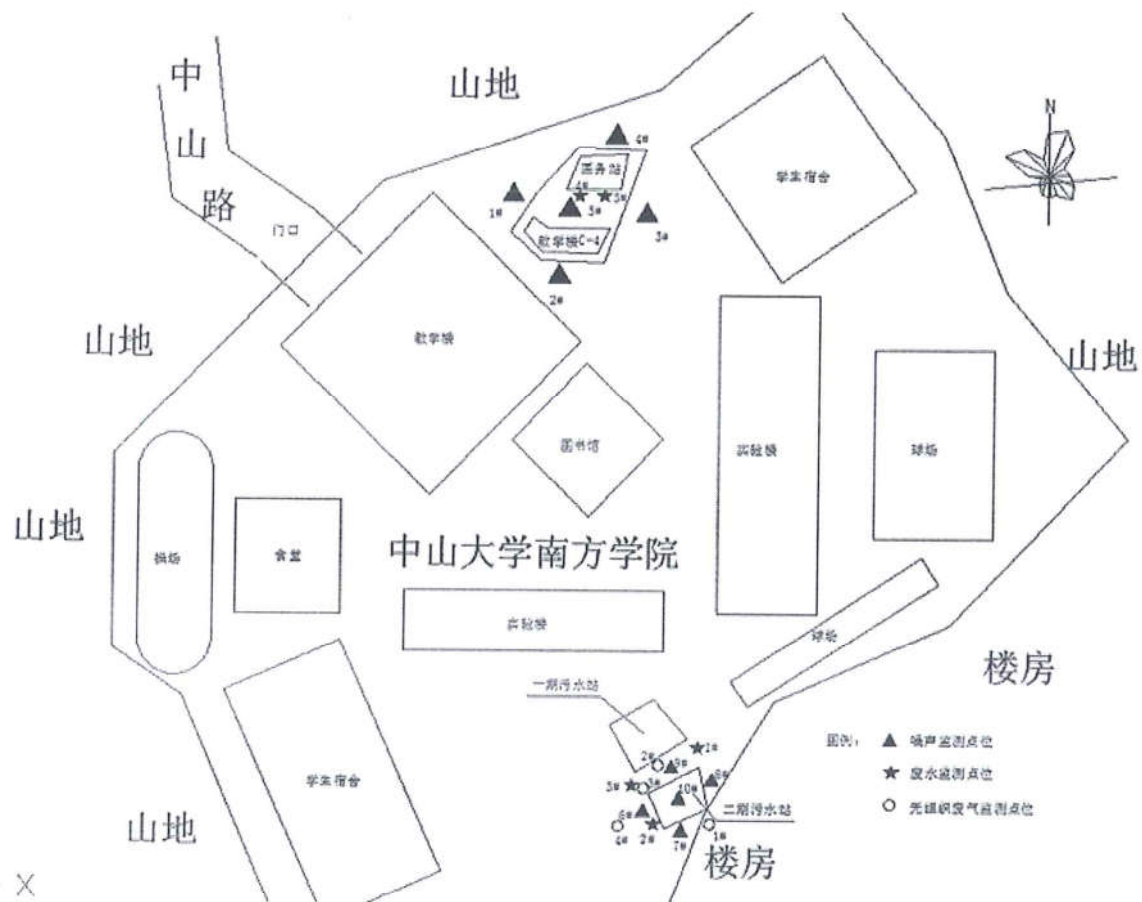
中山路

山地

N

4#

图务站

学生宿舍

1#

4#

5#

3#

3#

教学楼C-4

门口

2#

山地

教学楼

山地

图书馆

实验楼

球场

山地

操场

食堂

中山大学南方学院

实验楼

球场

楼房

一期污水站

图例：▲ 噪声监测点位

★ 废水监测点位

○ 无组织废气监测点位

2#

1#

3#

9#

8#

10#

二期污水站

山地

楼房

X